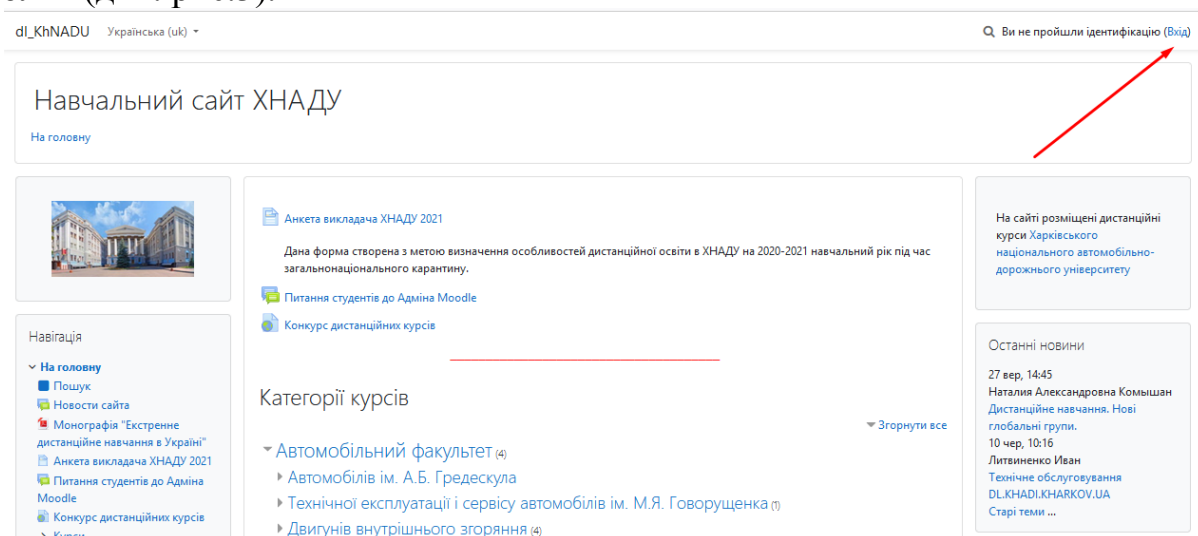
dl_KhNADU Українська (uk)

Ви не пройшли ідентифікацію (Вхід)

Навчальний сайт ХНАДУ

На головну

Анкета викладача ХНАДУ 2021

Дана форма створена з метою визначення особливостей дистанційної освіти в ХНАДУ на 2020-2021 навчальний рік під час загальнонаціонального карантину.

Питання студентів до Адміна Moodle

Конкурс дистанційних курсів

Категорії курсів

Згорнути все

Автомобільний факультет (4)

Автомобілів ім. А.Б. Гредескула

Технічної експлуатації і сервісу автомобілів ім. М.Я. Говорущенка (1)

Двигунів внутрішнього згоряння (4)

Навігація

На головну

Пошук

Новости сайта

Монографія "Екстренне дистанційне навчання в Україні"

Анкета викладача ХНАДУ 2021

Питання студентів до Адміна Moodle

Конкурс дистанційних курсів

Курси

На сайті розміщені дистанційні курси Харківського національного автомобільно-дорожнього університету

Останні новини

27 вер, 14:45
Наталия Александровна Комышан
Дистанційне навчання. Нові глобальні групи.

10 чер, 10:16
Литвиненко Иван
Технічне обслуговування DL.KHADI.KHARKOV.UA

Старі теми ...